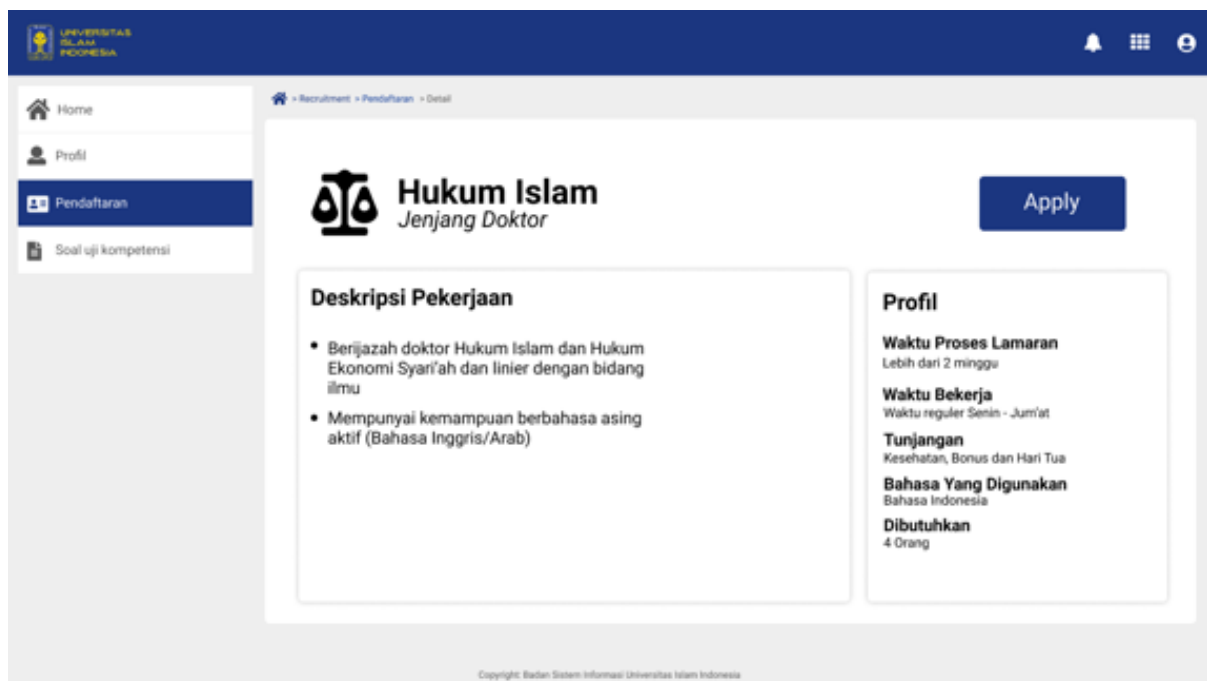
UNIVERSITAS ISLAM INDONESIA

Home

Profil

Pendaftaran

Soal uji kompetensi

> Recruitment > Pendaftaran > Detail

Hukum Islam
Jenjang Doktor

Apply

Deskripsi Pekerjaan

• Berijazah doktor Hukum Islam dan Hukum Ekonomi Syari'ah dan linier dengan bidang ilmu

• Mempunyai kemampuan berbahasa asing aktif (Bahasa Inggris/Arab)

Profil

Waktu Proses Lamaran
Lebih dari 2 minggu

Waktu Bekerja
Waktu reguler Senin - Jum'at

Tunjangan
Kesehatan, Bonus dan Hari Tua

Bahasa Yang Digunakan
Bahasa Indonesia

Dibutuhkan
4 Orang

Copyright: Badan Sistem Informasi Universitas Islam Indonesia